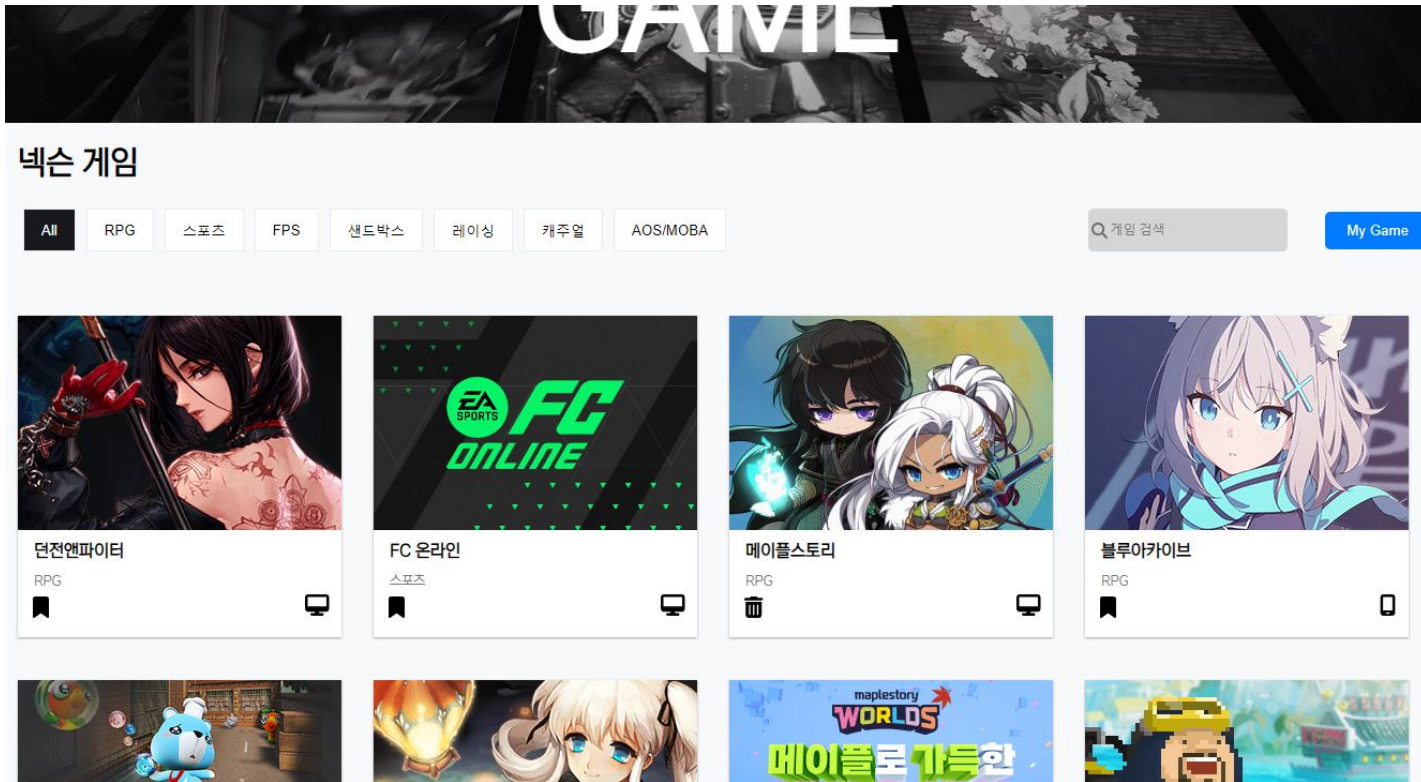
GAME

넥슨 게임

All RPG 스포츠 FPS 샌드박스 레이싱 캐주얼 AOS/MOBA

게임 검색

My Game

EA SPORTS FC ONLINE

던전앤파이터
RPG

FC 온라인
스포츠

메이플스토리
RPG

블루아카이브
RPG

maplestory WORLDS
메이플로 가득한